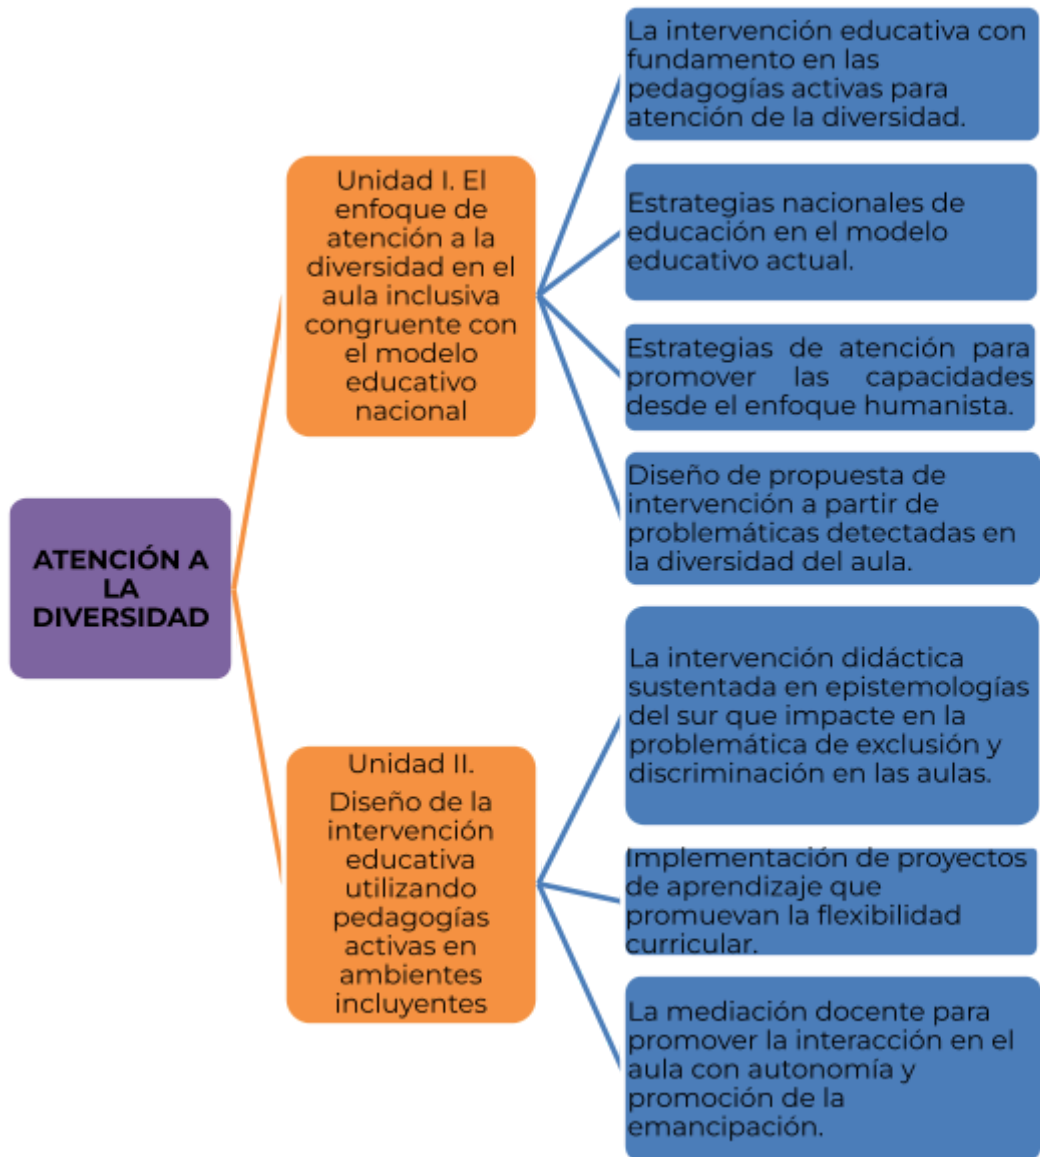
ATENCIÓN A LA DIVERSIDAD

Unidad I. El enfoque de atención a la diversidad en el aula inclusiva congruente con el modelo educativo nacional

La intervención educativa con fundamento en las pedagogías activas para atención de la diversidad.

Estrategias nacionales de educación en el modelo educativo actual.

Estrategias de atención para promover las capacidades desde el enfoque humanista.

Diseño de propuesta de intervención a partir de problemáticas detectadas en la diversidad del aula.

Unidad II.

Diseño de la intervención educativa utilizando pedagogías activas en ambientes incluyentes

La intervención didáctica sustentada en epistemologías del sur que impacte en la problemática de exclusión y discriminación en las aulas.

Implementación de proyectos de aprendizaje que promuevan la flexibilidad curricular.

La mediación docente para promover la interacción en el aula con autonomía y promoción de la emancipación.